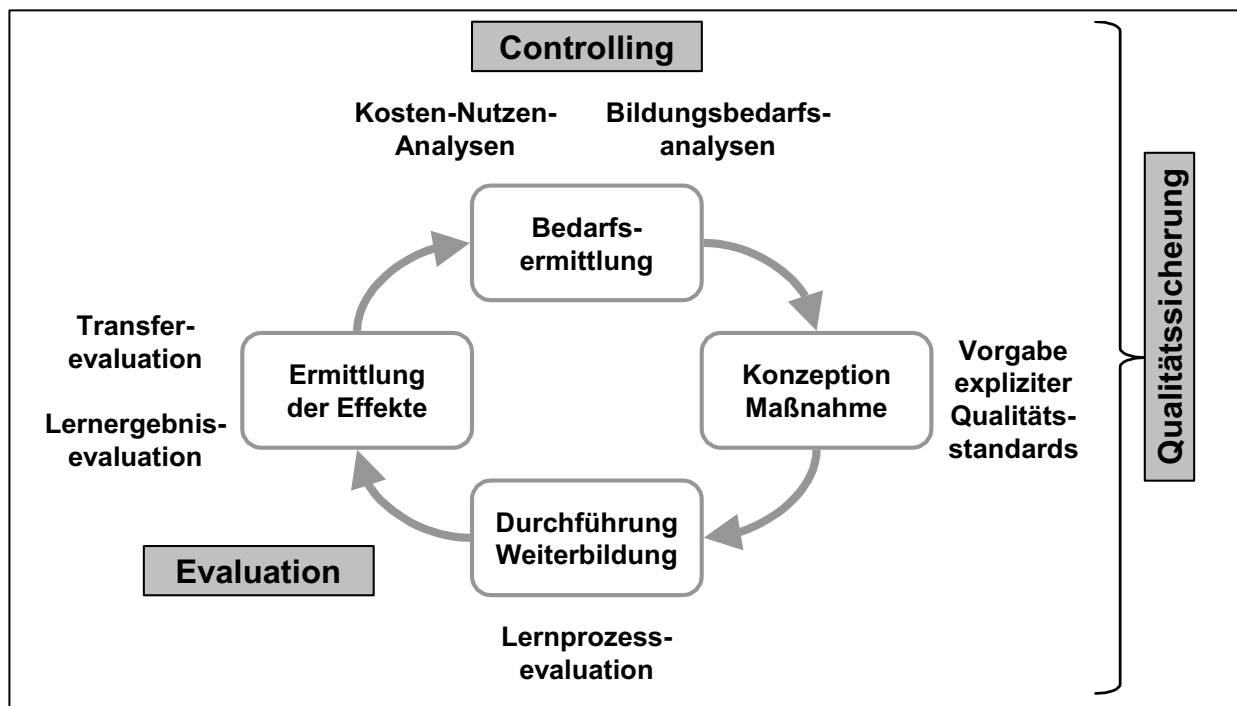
Controlling

Kosten-Nutzen-Analysen

Bildungsbedarfsanalysen

Bedarfsermittlung

Transferevaluation

Lernergebnisevaluation

Ermittlung der Effekte

Konzeption Maßnahme

Vorgabe expliziter Qualitätsstandards

Durchführung Weiterbildung

Evaluation

Lernprozessevaluation

Qualitätssicherung